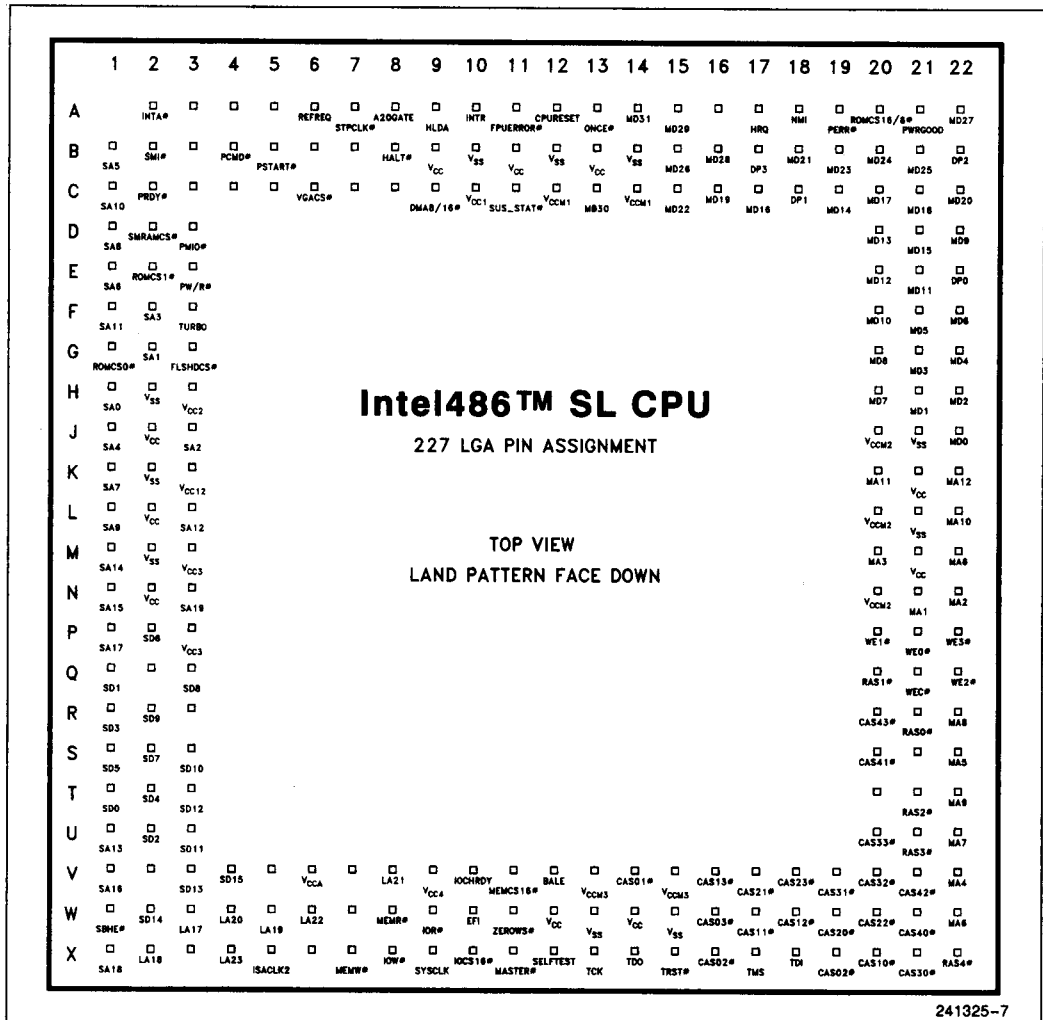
1 2 3 4 5 6 7 8 9 10 11 12 13 14 15 16 17 18 19 20 21 22

A INTA# REFREQ STPCLK# A20GATE HLDA INTR FPUERROR# CPURESET ONCE# MD31 MD29 HRQ NMI PERR# ROMCS16/8# PWRGOOD MD27

B SA5 SMI# PCMD# PSTART# HALT# $V_{CC}$ $V_{SS}$ $V_{CC}$ $V_{SS}$ $V_{CC}$ $V_{SS}$ MD26 MD28 DP3 MD21 MD23 MD24 MD25 DP2

C SA10 PRDY# VGACS# DMA8/16# $V_{CC1}$ SUS_STAT# $V_{CCM1}$ MB30 $V_{CCM1}$ MD22 MD19 MD16 DP1 MD14 MD17 MD18 MD20

D SA8 SMRAMCS# PMIO# MD13 MD15 MD9

E SA6 ROMCS1# PW/R# MD12 MD11 DP0

F SA11 SA3 TURBO MD10 MD5 MD6

G ROMCS0# SA1 FLSHDCS# MD8 MD3 MD4

H SA0 $V_{SS}$ $V_{CC2}$ MD7 MD1 MD2

J SA4 $V_{CC}$ SA2 $V_{CCM2}$ $V_{SS}$ MD0

K SA7 $V_{SS}$ $V_{CC12}$ MA11 $V_{CC}$ MA12

L SA9 $V_{CC}$ SA12 $V_{CCM2}$ $V_{SS}$ MA10

M SA14 $V_{SS}$ $V_{CC3}$ MA3 $V_{CC}$ MA6

N SA15 $V_{CC}$ SA19 $V_{CCM2}$ MA1 MA2

P SA17 SD6 $V_{CC3}$ WE1# WE0# WE3#

Q SD1 SD8 RAS1# WEC# WE2#

R SD3 SD9 CAS43# RAS0# MA8

S SD5 SD7 SD10 CAS41# MA5

T SD0 SD4 SD12 RAS2# MA9

U SA13 SD2 SD11 CAS33# RAS3# MA7

V SA16 SD13 SD15 $V_{CCA}$ LA21 $V_{CC4}$ IOCHRDY MEMCS16# BALE $V_{CCM3}$ CAS01# $V_{CCM3}$ CAS13# CAS21# CAS23# CAS31# CAS32# CAS42# MA4

W SBHE# SD14 LA17 LA20 LA19 LA22 MEMR# IOR# EFI ZEROWS# $V_{CC}$ $V_{SS}$ $V_{CC}$ $V_{SS}$ CAS03# CAS11# CAS12# CAS20# CAS22# CAS40# MA6

X SA18 LA18 LA23 ISACLK2 MEMW# IOW# SYSCLK IOCS16# MASTER# SELFTEST TCK TDO TRST# CAS02# TMS TDI CAS02# CAS10# CAS30# RAS4#

Intel486™ SL CPU
227 LGA PIN ASSIGNMENT

TOP VIEW
LAND PATTERN FACE DOWN

241325-7